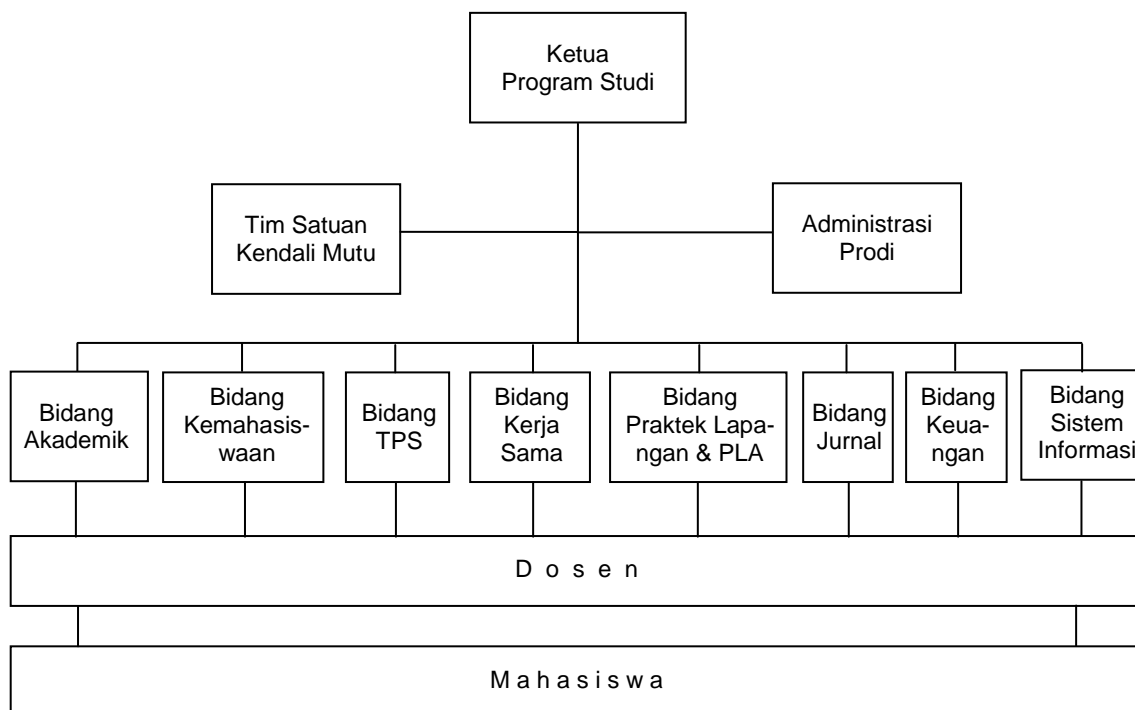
Ketua Program Studi

Tim Satuan Kendali Mutu

Administrasi Prodi

Bidang Akademik

Bidang Kemahasiswaan

Bidang TPS

Bidang Kerja Sama

Bidang Praktek Lapangan & PLA

Bidang Jurnal

Bidang Keuangan

Bidang Sistem Informasi

D o s e n

M a h a s i s w a